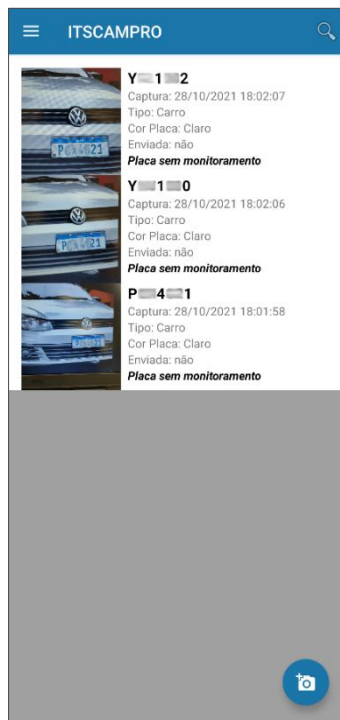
ITSCAMPRO

Y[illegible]1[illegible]2
Captura: 28/10/2021 18:02:07
Tipo: Carro
Cor Placa: Claro
Enviada: não
Placa sem monitoramento

Y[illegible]1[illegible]0
Captura: 28/10/2021 18:02:06
Tipo: Carro
Cor Placa: Claro
Enviada: não
Placa sem monitoramento

P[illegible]4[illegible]1
Captura: 28/10/2021 18:01:58
Tipo: Carro
Cor Placa: Claro
Enviada: não
Placa sem monitoramento